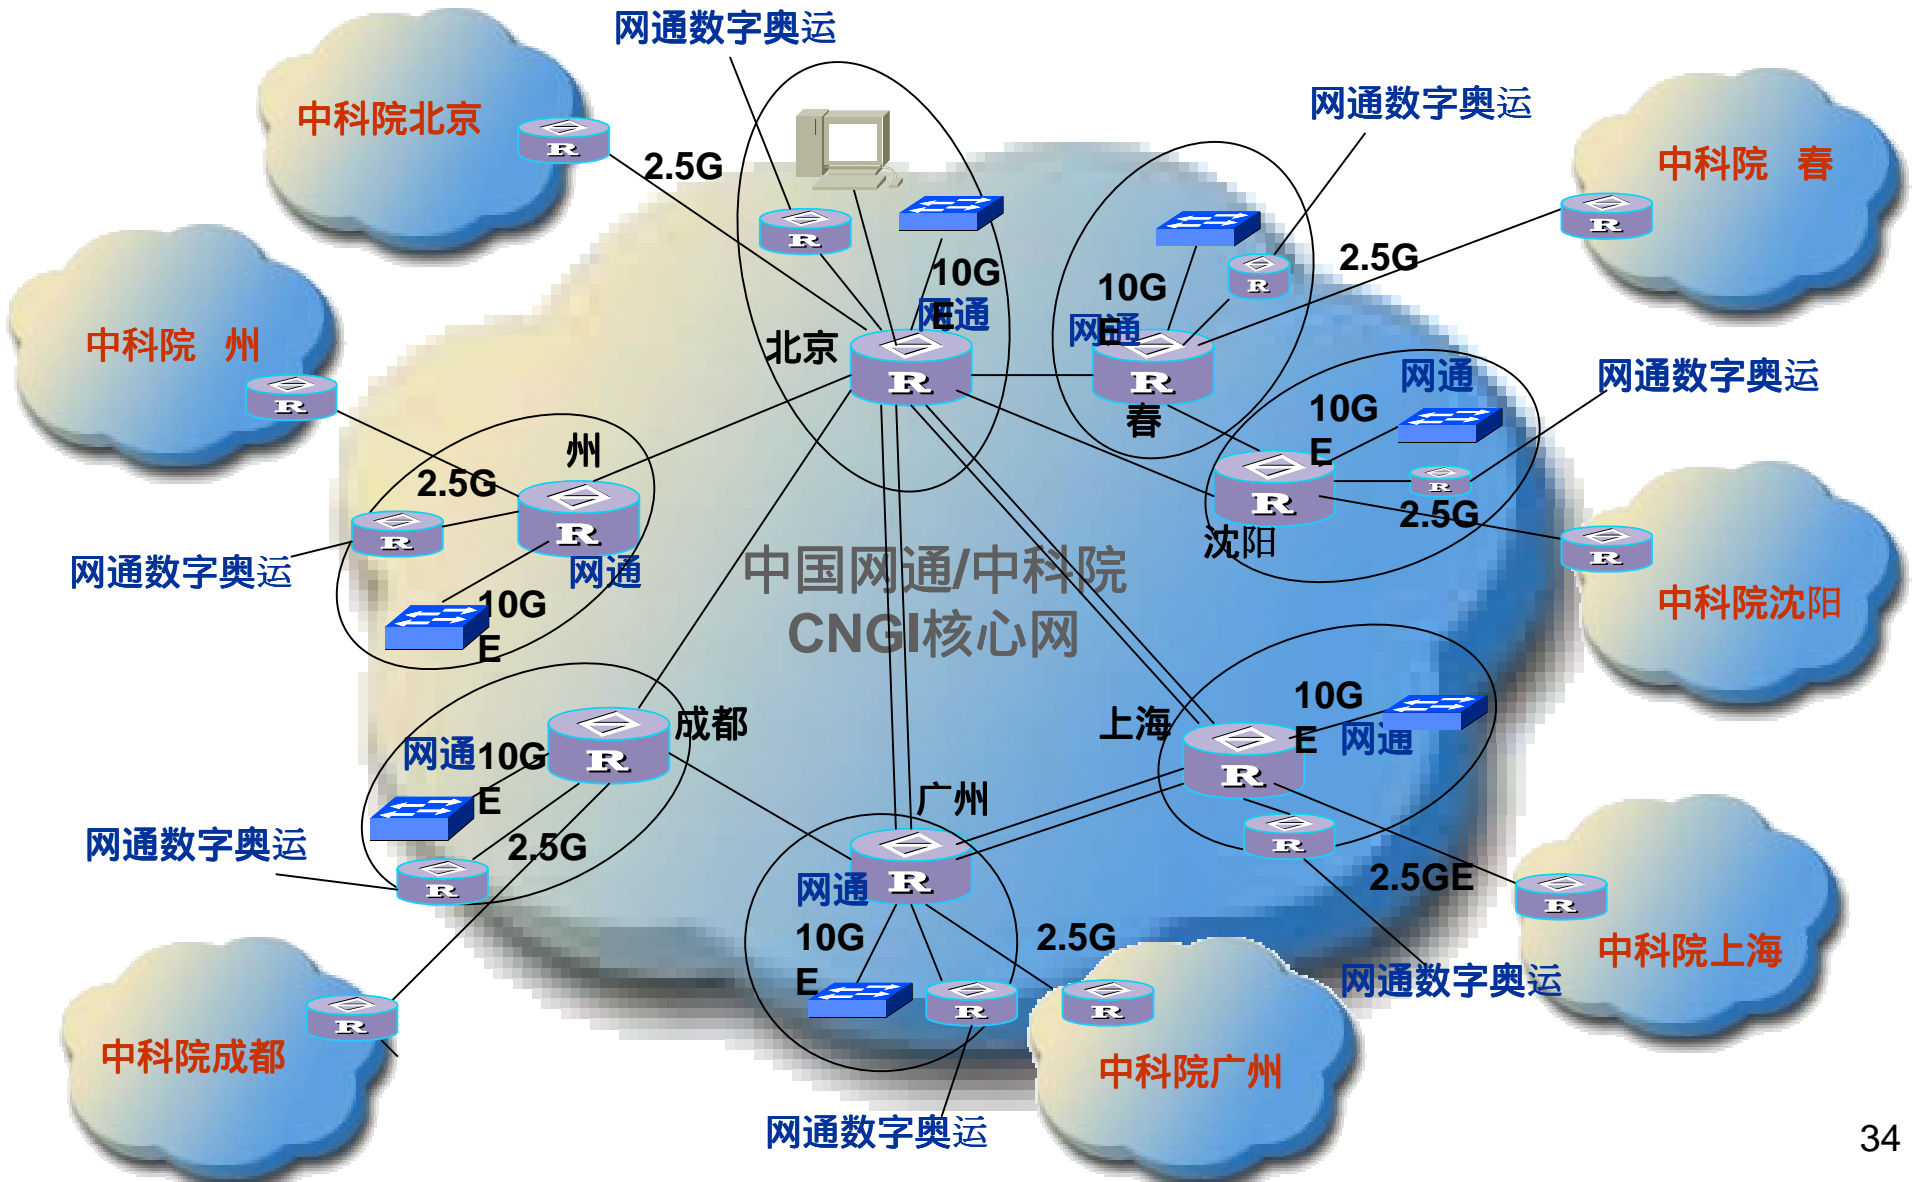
网通数字奥运

中科院北京

2.5G

R

R

10G
E
网通

北京

R

网通数字奥运

中科院 春

2.5G

R

R

10G
网通
E

R

春

中科院 州

R

州

2.5G

R

R

网通

10G
E

网通数字奥运

网通

10G
E

R

R

2.5G

沈阳

网通数字奥运

R

中科院沈阳

中国网通/中科院
CNGI核心网

成都

网通 10G
E

R

2.5G

网通数字奥运

R

上海

10G
E 网通

R

R

2.5GE

R

中科院上海

广州

网通

R

10G
E

R

2.5G

R

中科院成都

R

网通数字奥运

中科院广州

网通数字奥运

34